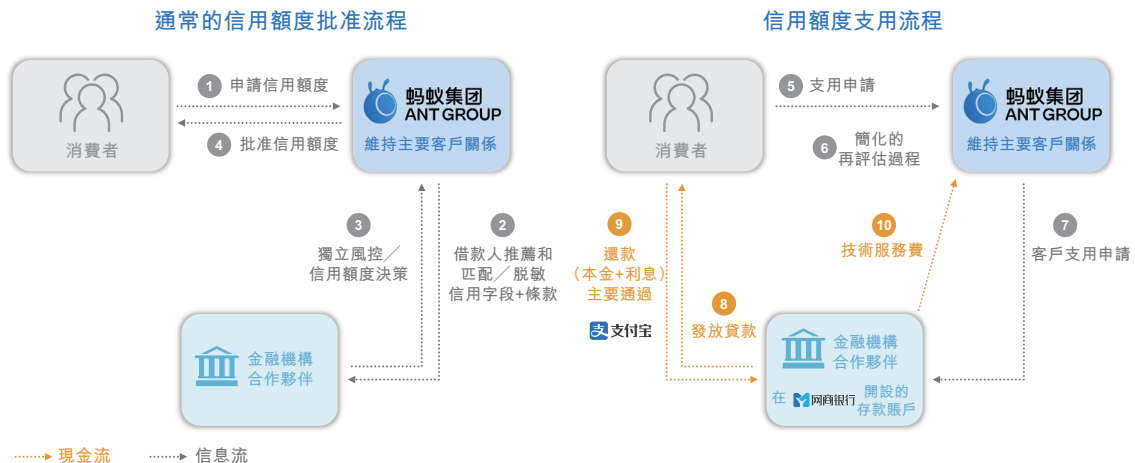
通常的信用額度批准流程

消費者

1 申請信用額度

4 批准信用額度

蚂蚁集团
ANT GROUP
維持主要客戶關係

3 獨立風控／信用額度決策

2 借款人推薦和匹配／脫敏信用字段+條款

金融機構
合作夥伴

信用額度支用流程

消費者

5 支用申請

6 簡化的再評估過程

蚂蚁集团
ANT GROUP
維持主要客戶關係

9 還款（本金+利息）主要通過

支付宝

10 技術服務費

8 發放貸款

7 客戶支用申請

金融機構
合作夥伴

在 网商银行 開設的存款賬戶

現金流

信息流